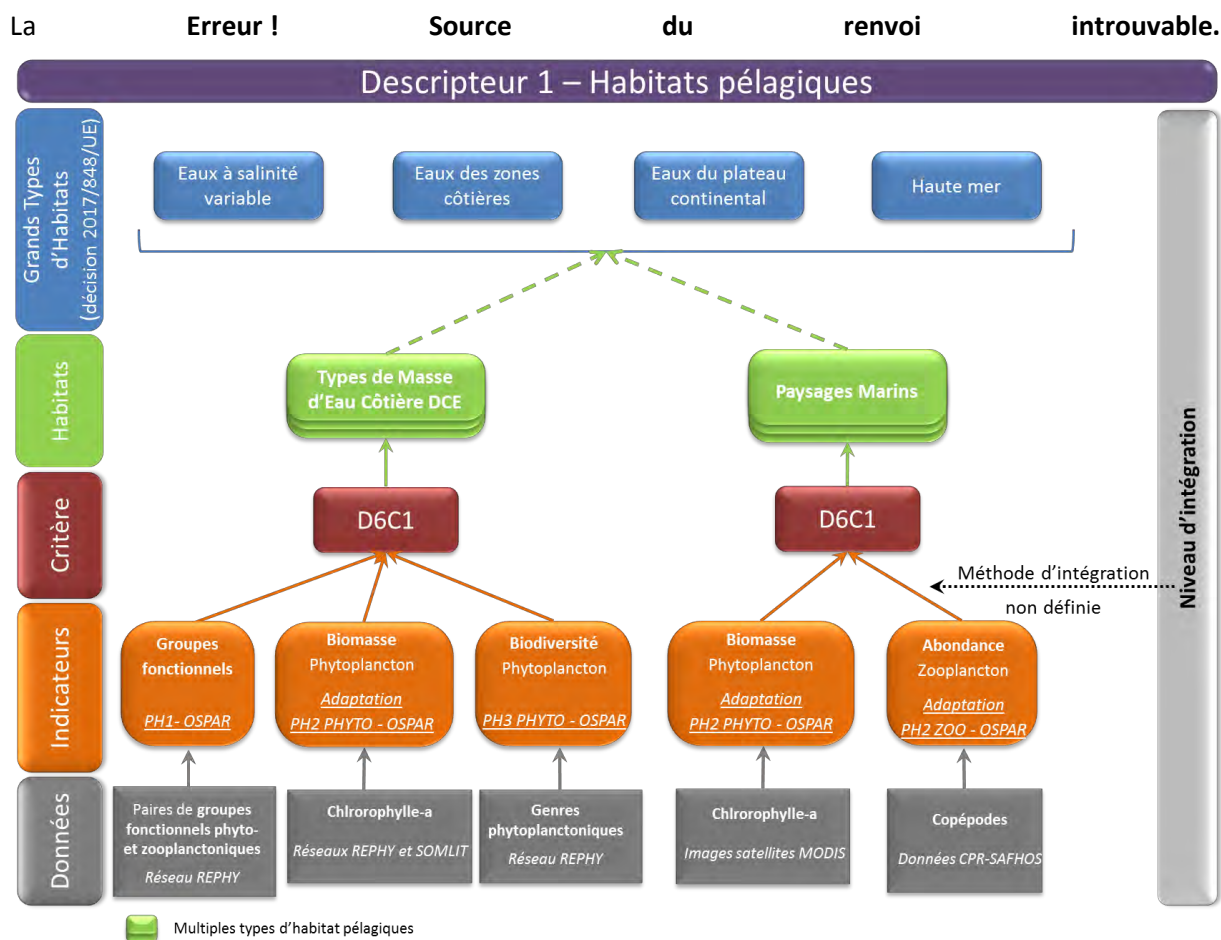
La **Erreur ! Source du renvoi introuvable.**

Descripteur 1 – Habitats pélagiques

Grands Types d'Habitats (décision 2017/848/UE)

Eaux à salinité variable

Eaux des zones côtières

Eaux du plateau continental

Haute mer

Habitats

Types de Masse d'Eau Côtière DCE

Paysages Marins

Critère

D6C1

D6C1

Niveau d'intégration

Méthode d'intégration non définie

Indicateurs

Groupes fonctionnels
PH1- OSPAR

Biomasse Phytoplancton
Adaptation
PH2 PHYTO - OSPAR

Biodiversité Phytoplancton
PH3 PHYTO - OSPAR

Biomasse Phytoplancton
Adaptation
PH2 PHYTO - OSPAR

Abondance Zooplancton
Adaptation
PH2 ZOO - OSPAR

Données

Paires de groupes fonctionnels phyto- et zooplanctoniques
Réseau REPHY

Chlorophylle-a
Réseaux REPHY et SOMLIT

Genres phytoplanctoniques
Réseau REPHY

Chlorophylle-a
Images satellites MODIS

Copépodes
Données CPR-SAFHOS

Multiples types d'habitat pélagiques